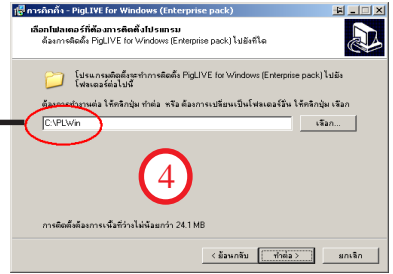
การติดตั้ง - PigLIVE for Windows (Enterprise pack)

เลือกโฟลเดอร์ที่ต้องการติดตั้งโปรแกรม
ต้องการติดตั้ง PigLIVE for Windows (Enterprise pack) ไปยังที่ใด

โปรแกรมติดตั้งจะทำการติดตั้ง PigLIVE for Windows (Enterprise pack) ไปยังโฟลเดอร์ต่อไปนี้

ต้องการทำงานต่อ ให้คลิกปุ่ม ทำต่อ หรือ ต้องการเปลี่ยนเป็นโฟลเดอร์อื่น ให้คลิกปุ่ม เลือก

C:\PLWin

เลือก...

4

การติดตั้งต้องการเนื้อที่ว่างไม่น้อยกว่า 24.1 MB

< ย้อนกลับ

ทำต่อ >

ยกเลิก